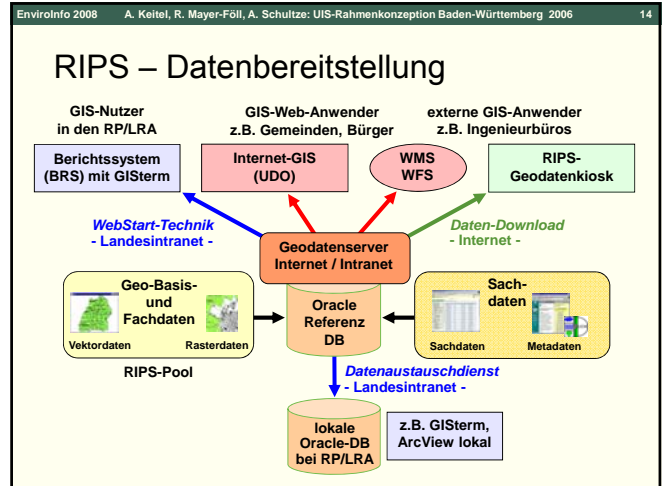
EnviroInfo 2008 A. Keitel, R. Mayer-Föll, A. Schultze: UIS-Rahmenkonzeption Baden-Württemberg 2006 14

RIPS – Datenbereitstellung

GIS-Nutzer in den RP/LRA

GIS-Web-Anwender z.B. Gemeinden, Bürger

externe GIS-Anwender z.B. Ingenieurbüros

Berichtssystem (BRS) mit GISterm

Internet-GIS (UDO)

WMS WFS

RIPS-Geodatenkiosk

WebStart-Technik - Landesintranet -

Daten-Download - Internet -

Geodatenserver Internet / Intranet

Geo-Basis- und Fachdaten

Vektordaten

Rasterdaten

Oracle Referenz DB

Sachdaten

Sachdaten

Metadaten

RIPS-Pool

Datenaustauschdienst - Landesintranet -

lokale Oracle-DB bei RP/LRA

z.B. GISterm, ArcView lokal